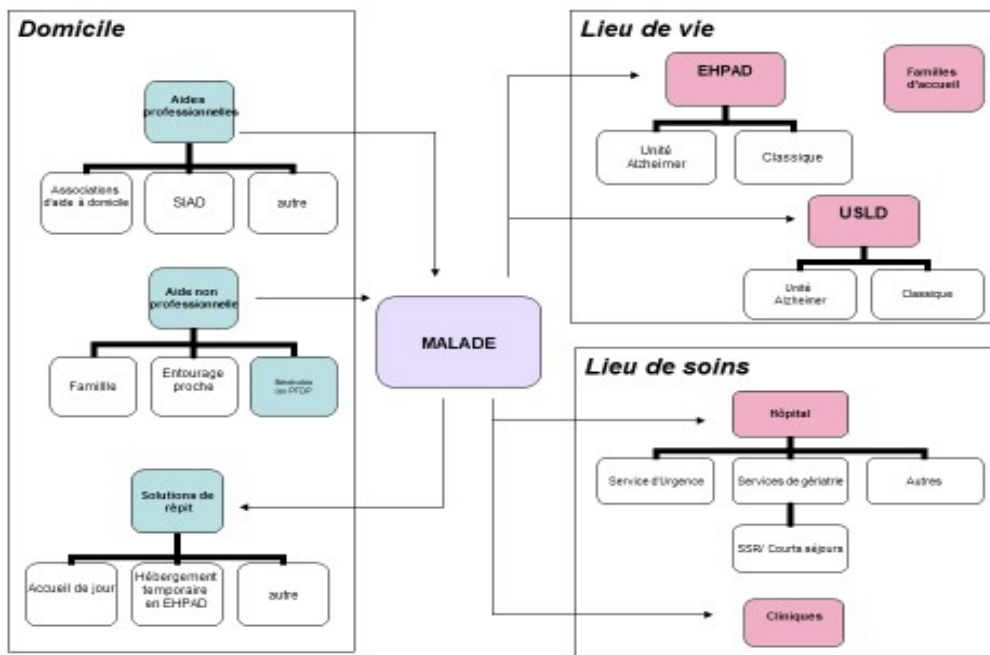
Domicile

Aides professionnelles

Associations d'aide à domicile

SIAD

autre

Aide non professionnelle

Famille

Entourage proche

Bénévoles des PFDP

Solutions de répit

Accueil de jour

Hébergement temporaire en EHPAD

autre

MALADE

Lieu de vie

EHPAD

Familles d'accueil

Unité Alzheimer

Classique

USLD

Unité Alzheimer

Classique

Lieu de soins

Hôpital

Service d'Urgence

Services de gériatrie

Autres

SSR/ Courts séjours

Cliniques